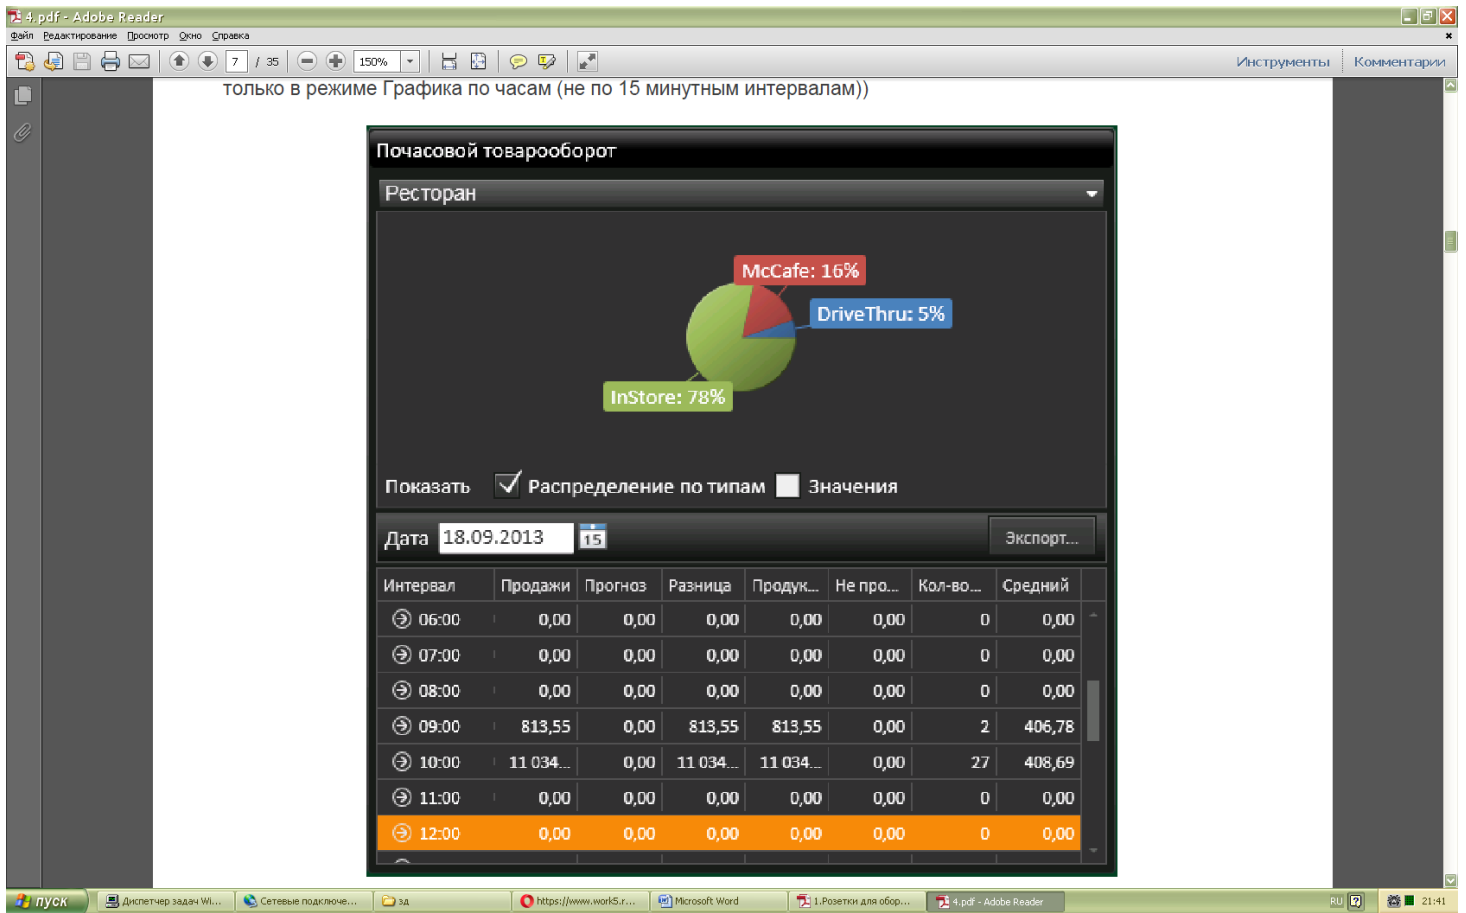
4.pdf - Adobe Reader
Файл Редактирование Просмотр Окно Справка
7 / 35 150%
Инструменты Комментарии

только в режиме Графика по часам (не по 15 минутным интервалам))

Почасовой товарооборот
Ресторан
McCafe: 16%
DriveThru: 5%
InStore: 78%
Показать Распределение по типам Значения
Дата 18.09.2013 15 Экспорт...

| Интервал | Продажи | Прогноз | Разница | Продук... | Не про... | Кол-во... | Средний |
|---|---|---|---|---|---|---|---|
| 06:00 | 0,00 | 0,00 | 0,00 | 0,00 | 0,00 | 0 | 0,00 |
| 07:00 | 0,00 | 0,00 | 0,00 | 0,00 | 0,00 | 0 | 0,00 |
| 08:00 | 0,00 | 0,00 | 0,00 | 0,00 | 0,00 | 0 | 0,00 |
| 09:00 | 813,55 | 0,00 | 813,55 | 813,55 | 0,00 | 2 | 406,78 |
| 10:00 | 11 034... | 0,00 | 11 034... | 11 034... | 0,00 | 27 | 408,69 |
| 11:00 | 0,00 | 0,00 | 0,00 | 0,00 | 0,00 | 0 | 0,00 |
| 12:00 | 0,00 | 0,00 | 0,00 | 0,00 | 0,00 | 0 | 0,00 |

пуск Диспетчер задач Wi... Сетевые подключе... зд https://www.work5.r... Microsoft Word 1.Розетки для обор... 4.pdf - Adobe Reader RU 21:41